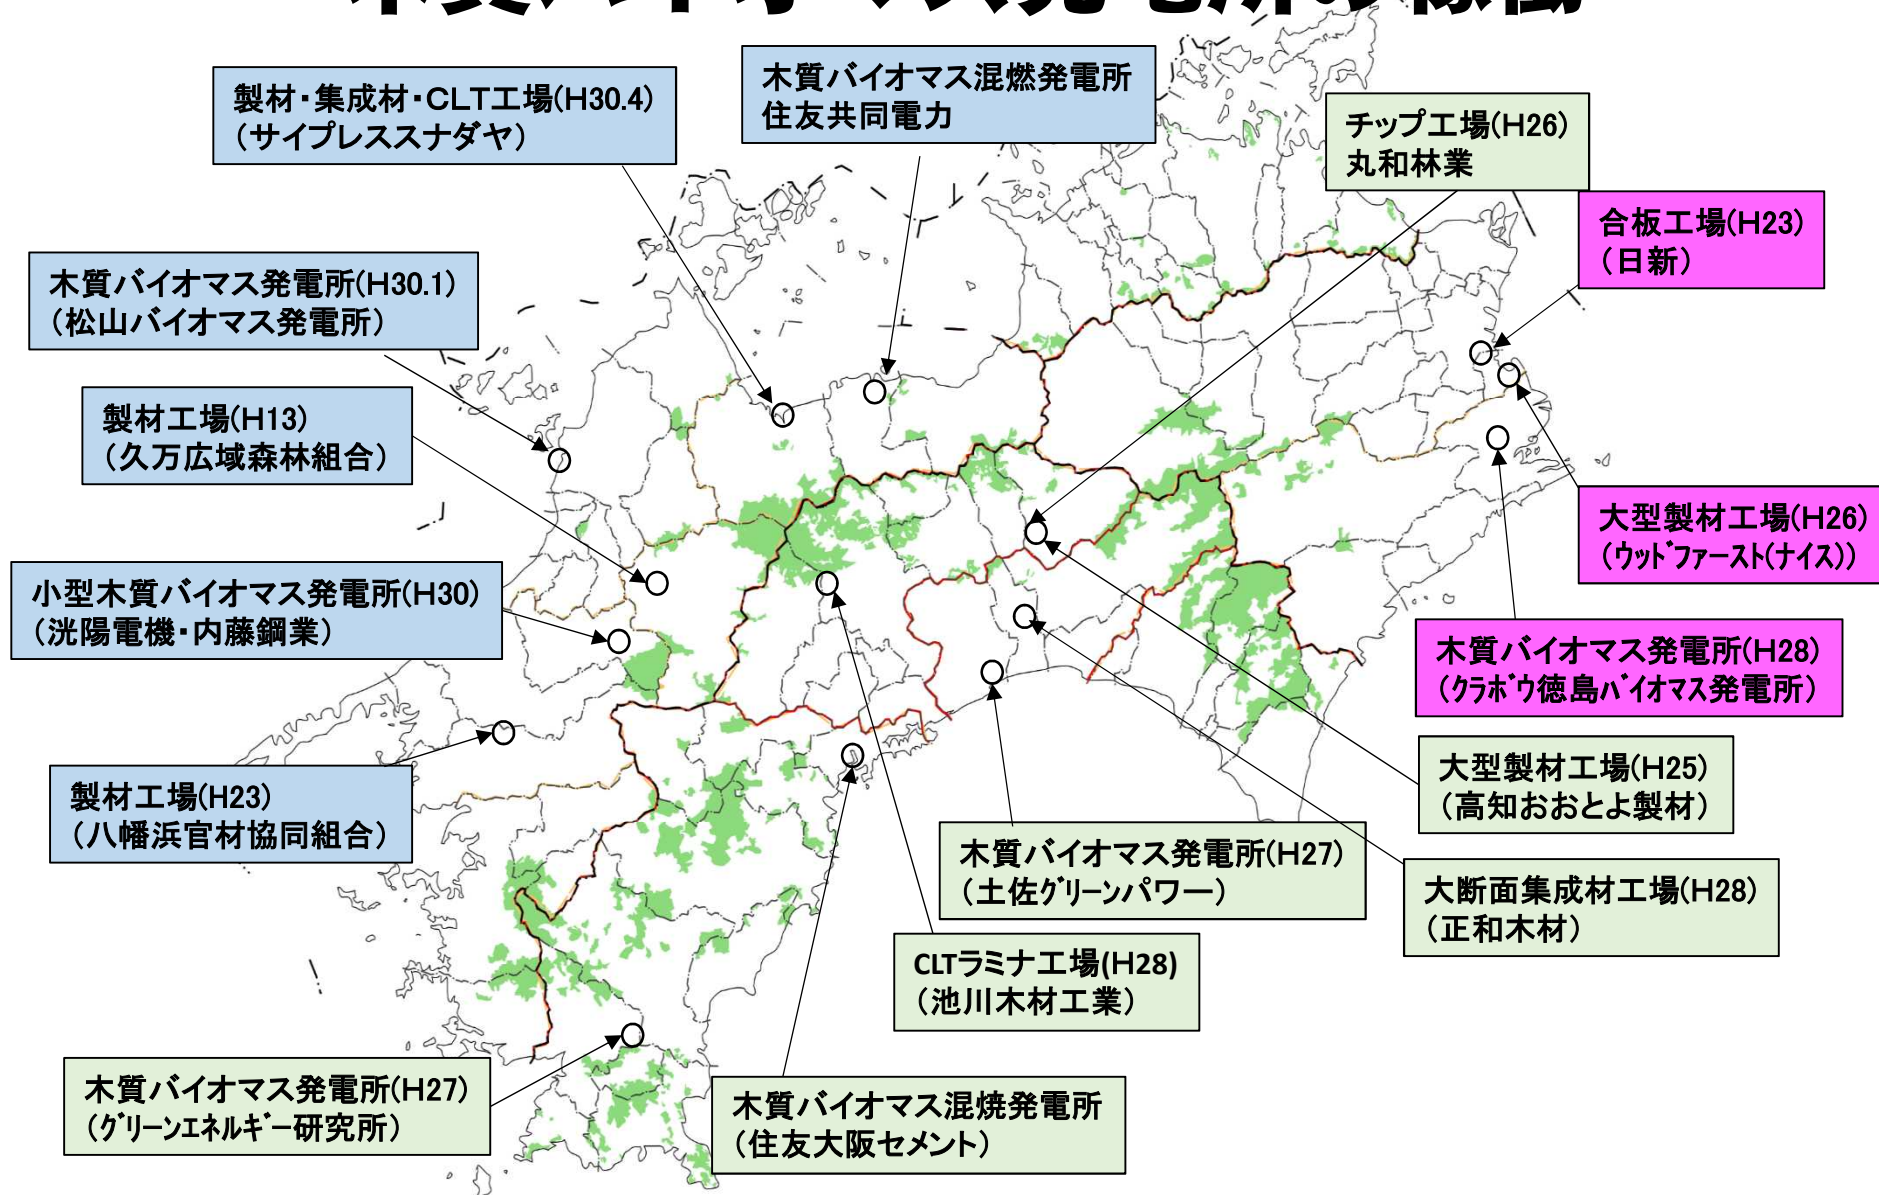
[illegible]

製材・集成材・CLT工場(H30.4)
(サイプレススナダヤ)

木質バイオマス混燃発電所
住友共同電力

チップ工場(H26)
丸和林業

合板工場(H23)
(日新)

木質バイオマス発電所(H30.1)
(松山バイオマス発電所)

製材工場(H13)
(久万広域森林組合)

大型製材工場(H26)
(ｳｯﾄﾞﾌｧｰｽﾄ(ﾅｲｽ))

小型木質バイオマス発電所(H30)
(洸陽電機・内藤鋼業)

木質バイオマス発電所(H28)
(ｸﾗﾎﾞｳ徳島ﾊﾞｲｵﾏｽ発電所)

大型製材工場(H25)
(高知おおとよ製材)

製材工場(H23)
(八幡浜官材協同組合)

木質バイオマス発電所(H27)
(土佐ｸﾞﾘｰﾝパワー)

大断面集成材工場(H28)
(正和木材)

CLTラミナ工場(H28)
(池川木材工業)

木質バイオマス発電所(H27)
(ｸﾞﾘｰﾝｴﾈﾙｷﾞｰ研究所)

木質バイオマス混焼発電所
(住友大阪セメント)